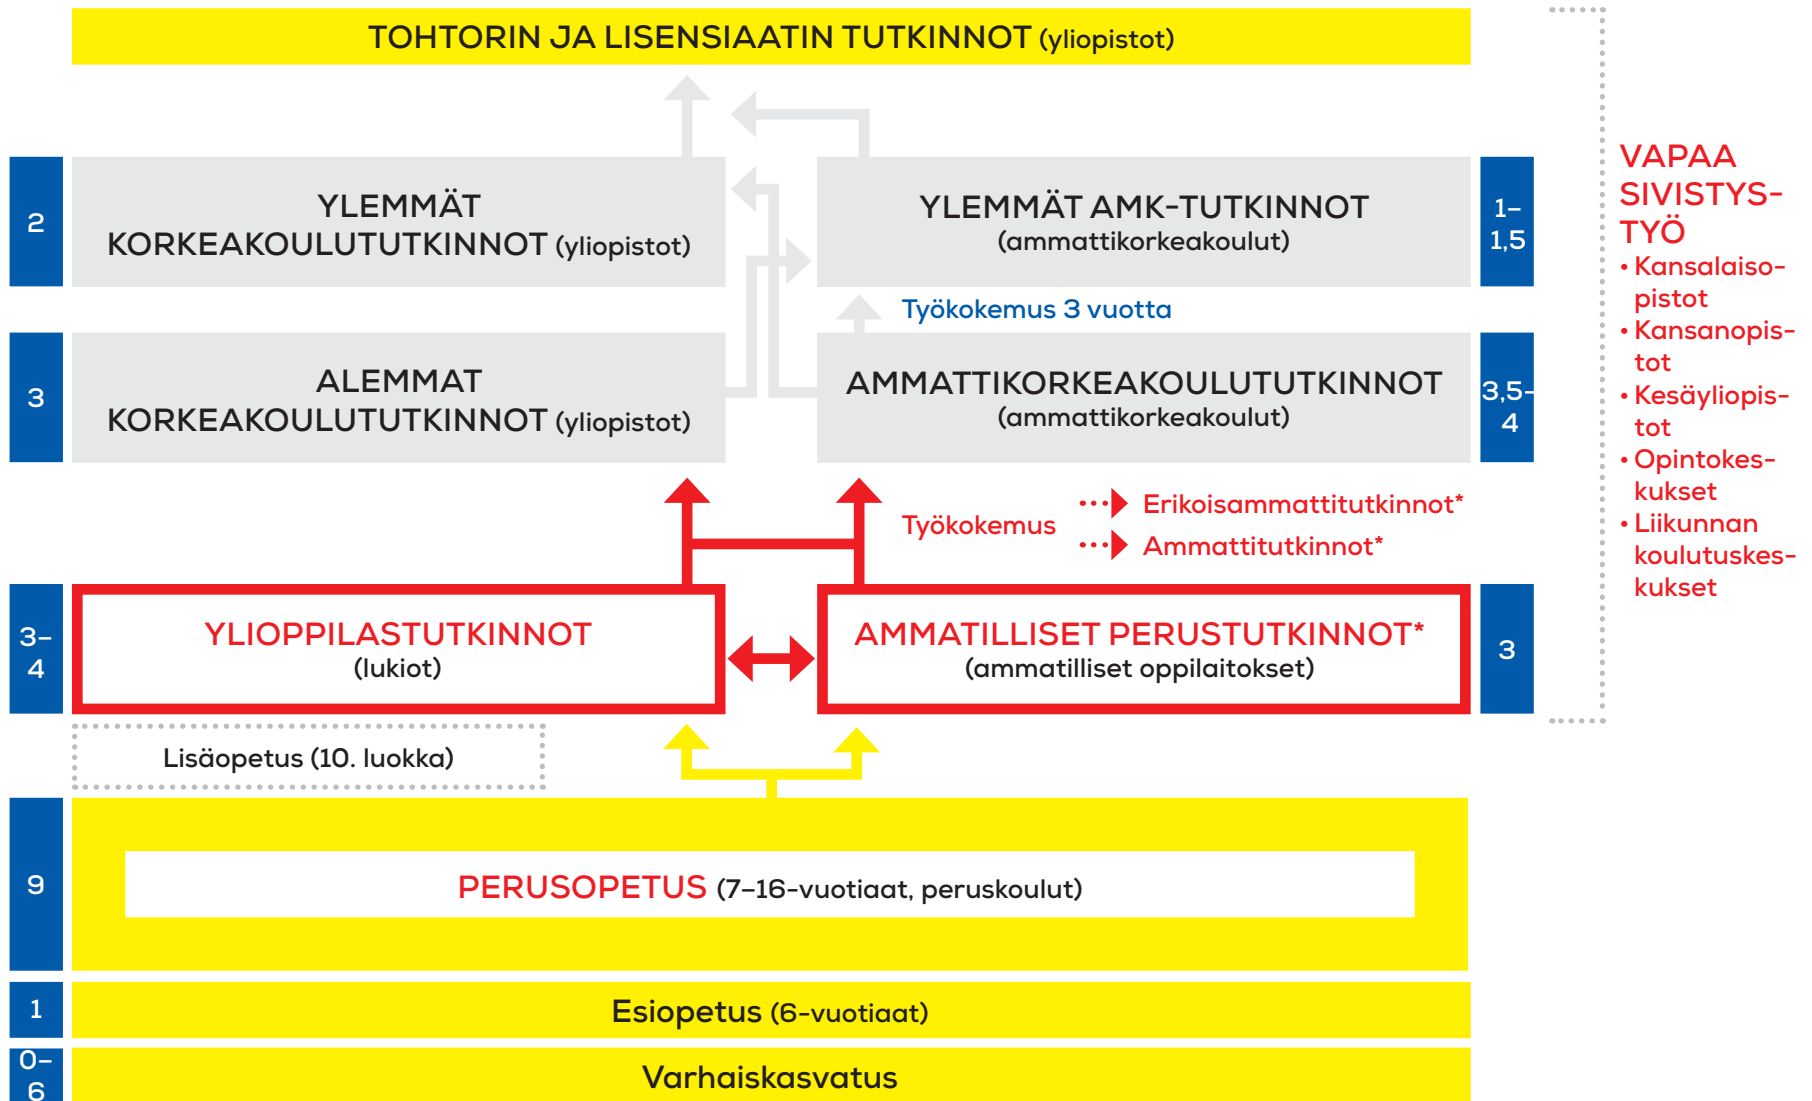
TOHTORIN JA LISENSIAATIN TUTKINNOT (yliopistot)

2

YLEMMÄT KORKEAKOULUTUTKINNOT (yliopistot)

YLEMMÄT AMK-TUTKINNOT (ammattikorkeakoulut)

1–1,5

Työkokemus 3 vuotta

3

ALEMMAT KORKEAKOULUTUTKINNOT (yliopistot)

AMMATTIKORKEAKOULUTUTKINNOT (ammattikorkeakoulut)

3,5–4

Työkokemus

Erikoisammattitutkinnot*

Ammattitutkinnot*

3–4

YLIOPPILASTUTKINNOT (lukiot)

AMMATILLISET PERUSTUTKINNOT* (ammatilliset oppilaitokset)

3

Lisäopetus (10. luokka)

9

PERUSOPETUS (7–16-vuotiaat, peruskoulut)

1

Esiopetus (6-vuotiaat)

0–6

Varhaiskasvatus

VAPAA SIVISTYSTYÖ
• Kansalaisopistot
• Kansanopistot
• Kesäyliopistot
• Opintokeskukset
• Liikunnan koulutuskeskukset